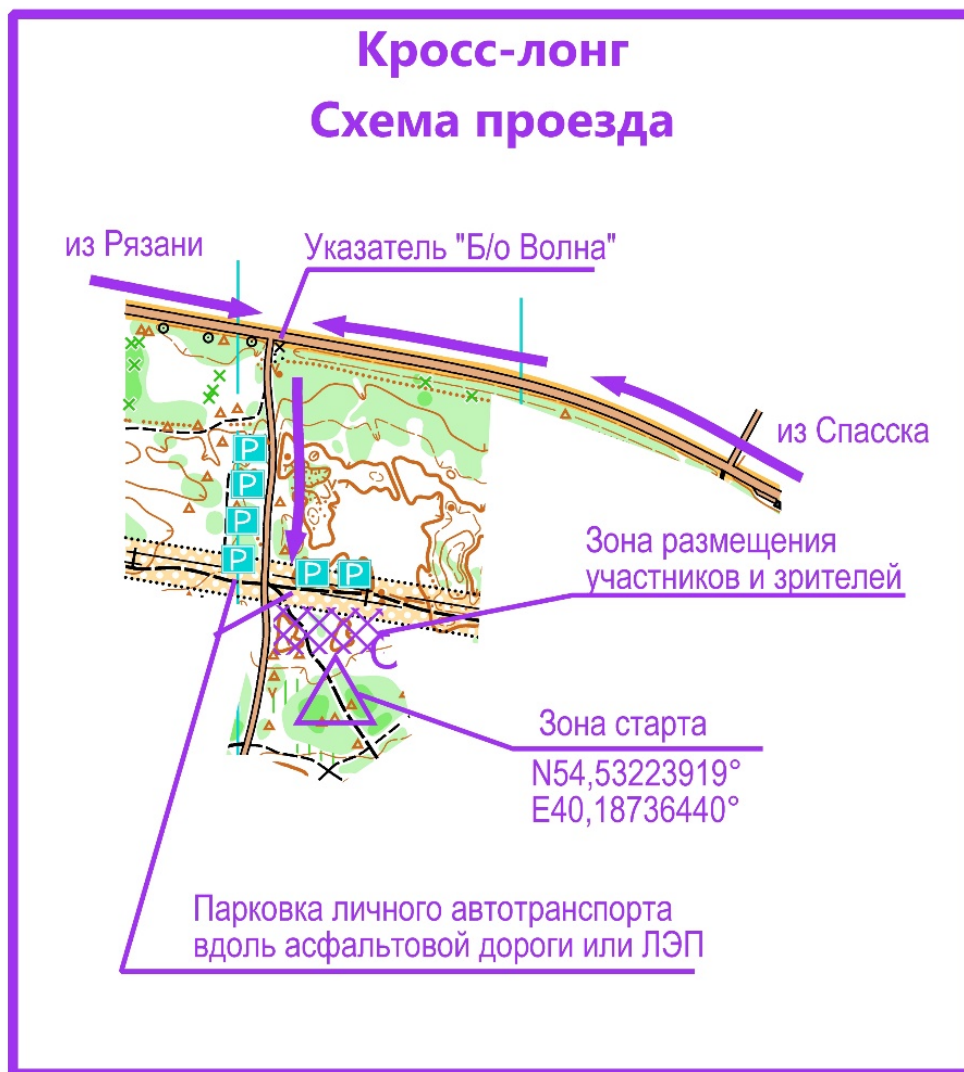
Кросс-лонг
Схема проезда

из Рязани

Указатель "Б/о Волна"

из Спасска

P
P
P
P
P
P

Зона размещения участников и зрителей

Зона старта
N54,53223919°
E40,18736440°

Парковка личного автотранспорта вдоль асфальтовой дороги или ЛЭП